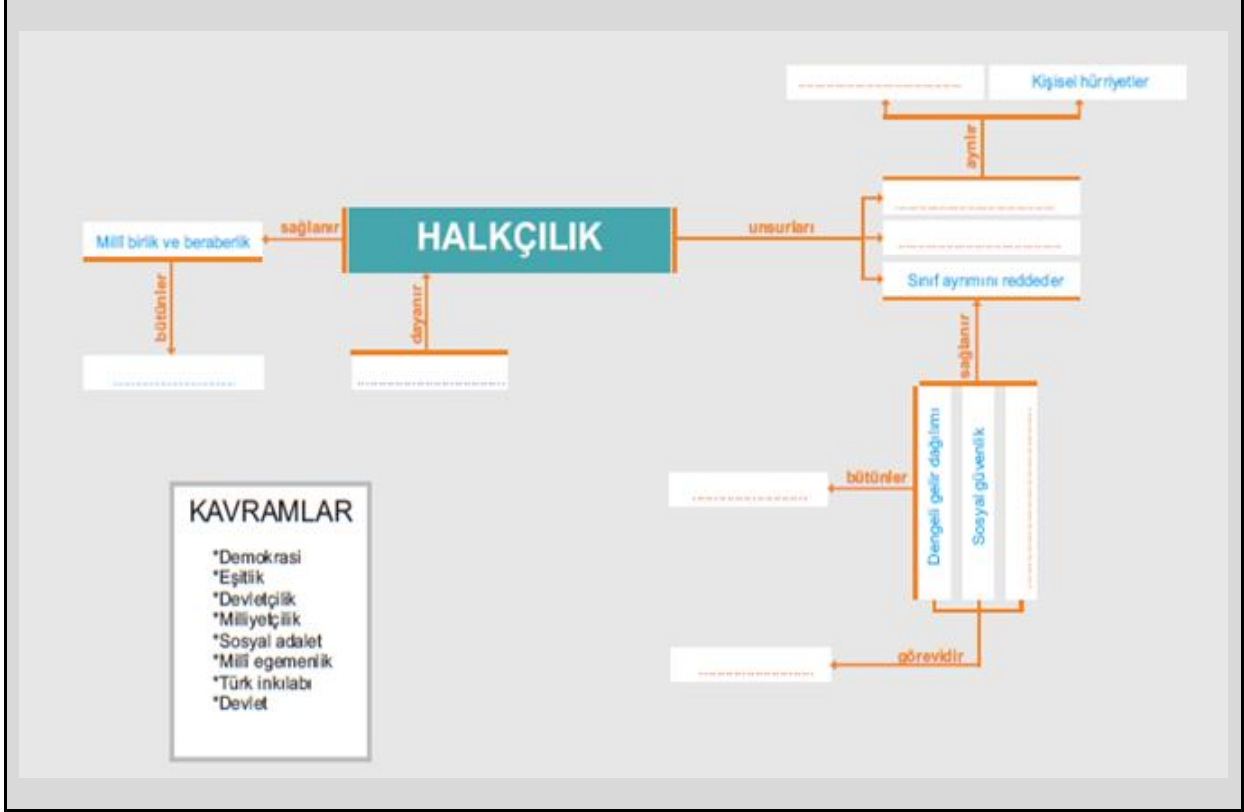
.......................... Kişisel hürriyetler

ayrılır

..........................

..........................

Sınıf ayrımını reddeder

unsurları

Millî birlik ve beraberlik

sağlanır

HALKÇILIK

bütünler

..........................

dayanır

..........................

sağlanır

Dengeli gelir dağılımı

Sosyal güvenlik

..........................

bütünler

..........................

görevidir

..........................

KAVRAMLAR

*Demokrasi
*Eşitlik
*Devletçilik
*Milliyetçilik
*Sosyal adalet
*Millî egemenlik
*Türk inkılabı
*Devlet